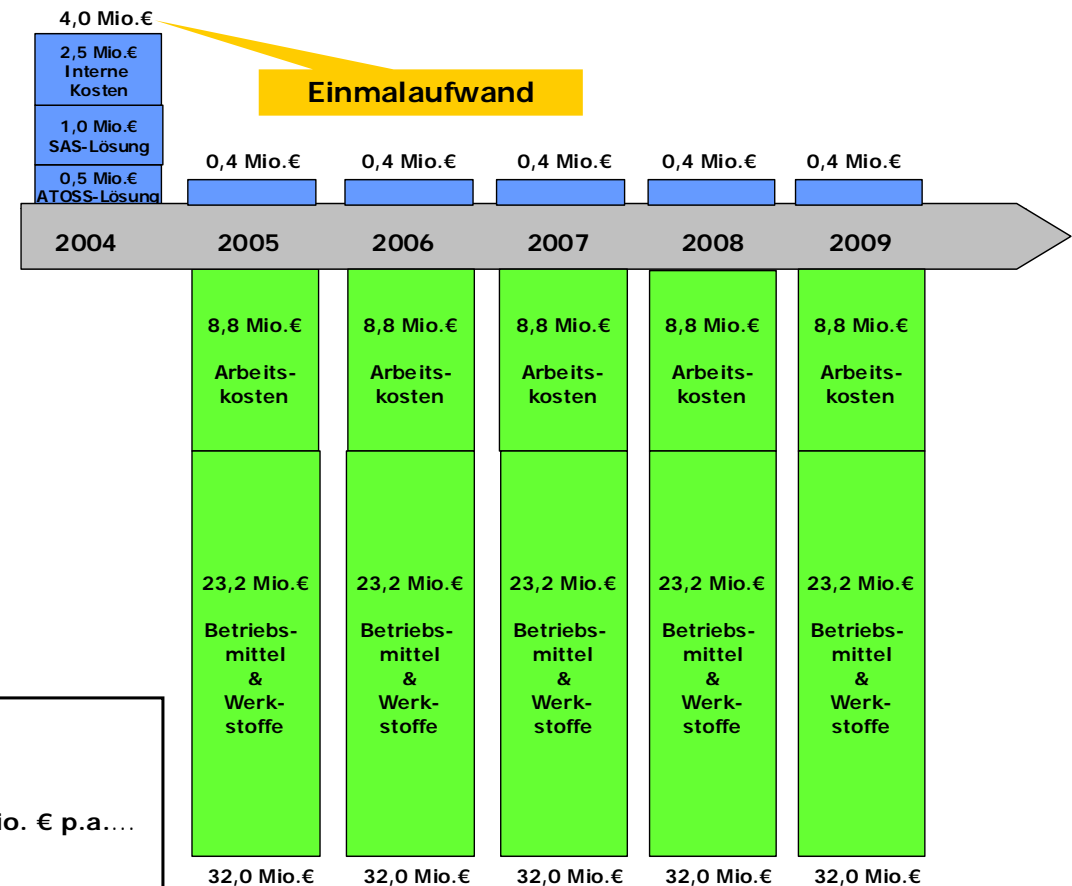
4,0 Mio.€

2,5 Mio.€ Interne Kosten

1,0 Mio.€ SAS-Lösung

0,5 Mio.€ ATOSS-Lösung

Einmalaufwand

0,4 Mio.€ 0,4 Mio.€ 0,4 Mio.€ 0,4 Mio.€ 0,4 Mio.€

2004 2005 2006 2007 2008 2009

8,8 Mio.€

Arbeitskosten

8,8 Mio.€

Arbeitskosten

8,8 Mio.€

Arbeitskosten

8,8 Mio.€

Arbeitskosten

8,8 Mio.€

Arbeitskosten

23,2 Mio.€

Betriebsmittel & Werkstoffe

23,2 Mio.€

Betriebsmittel & Werkstoffe

23,2 Mio.€

Betriebsmittel & Werkstoffe

23,2 Mio.€

Betriebsmittel & Werkstoffe

23,2 Mio.€

Betriebsmittel & Werkstoffe

io. € p.a....

32,0 Mio.€ 32,0 Mio.€ 32,0 Mio.€ 32,0 Mio.€ 32,0 Mio.€